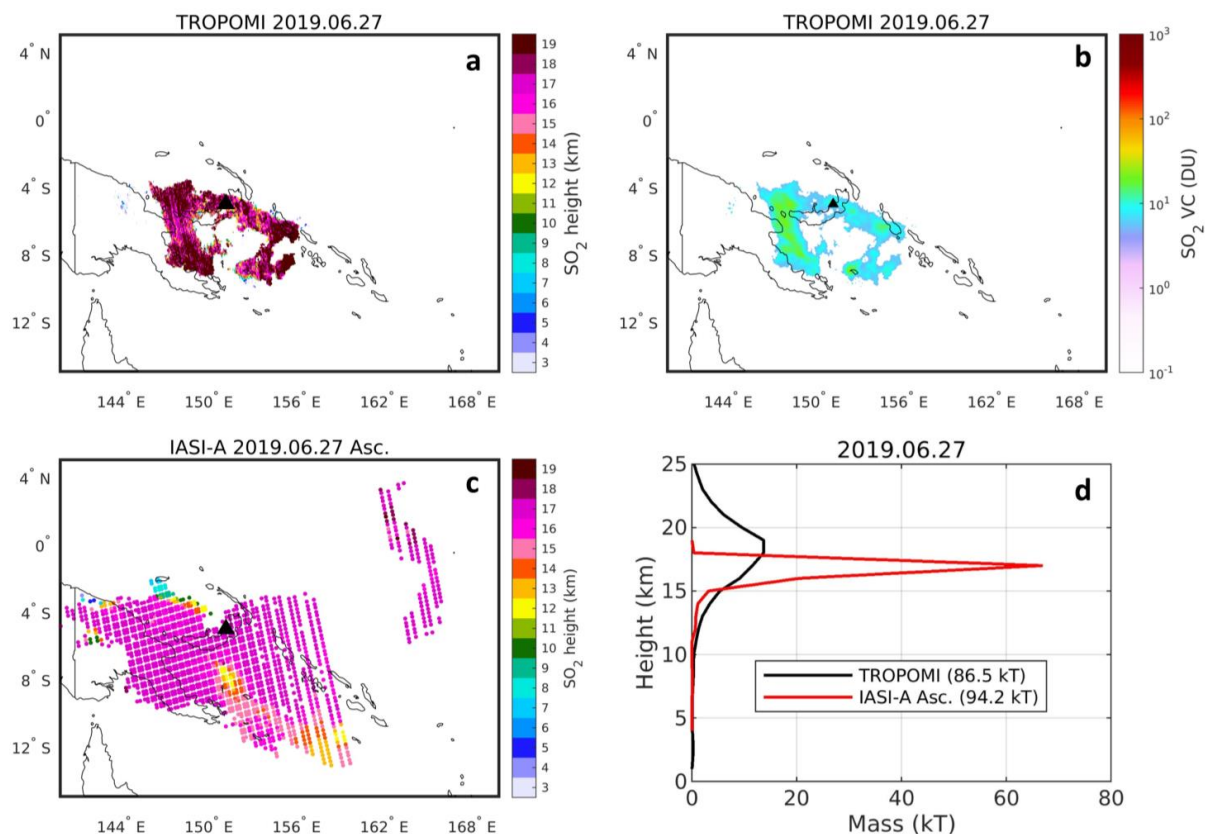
TROPOMI 2019.06.27

a

4° N
0°
4° S
8° S
12° S

144° E 150° E 156° E 162° E 168° E

19
18
17
16
15
14
13
12
11
10
9
8
7
6
5
4
3

$SO_2$ height (km)

TROPOMI 2019.06.27

b

4° N
0°
4° S
8° S
12° S

144° E 150° E 156° E 162° E 168° E

$10^3$
$10^2$
$10^1$
$10^0$
$10^{-1}$

$SO_2$ VC (DU)

IASI-A 2019.06.27 Asc.

c

4° N
0°
4° S
8° S
12° S

144° E 150° E 156° E 162° E 168° E

19
18
17
16
15
14
13
12
11
10
9
8
7
6
5
4
3

$SO_2$ height (km)

2019.06.27

d

25
20
15
10
5
0

Height (km)

TROPOMI (86.5 kT)
IASI-A Asc. (94.2 kT)

0 20 40 60 80

Mass (kT)